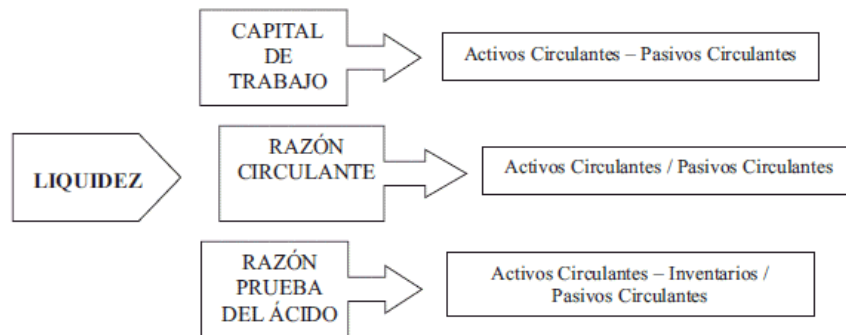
LIQUIDEZ

CAPITAL DE TRABAJO

Activos Circulantes – Pasivos Circulantes

RAZÓN CIRCULANTE

Activos Circulantes / Pasivos Circulantes

RAZÓN PRUEBA DEL ÁCIDO

Activos Circulantes – Inventarios / Pasivos Circulantes